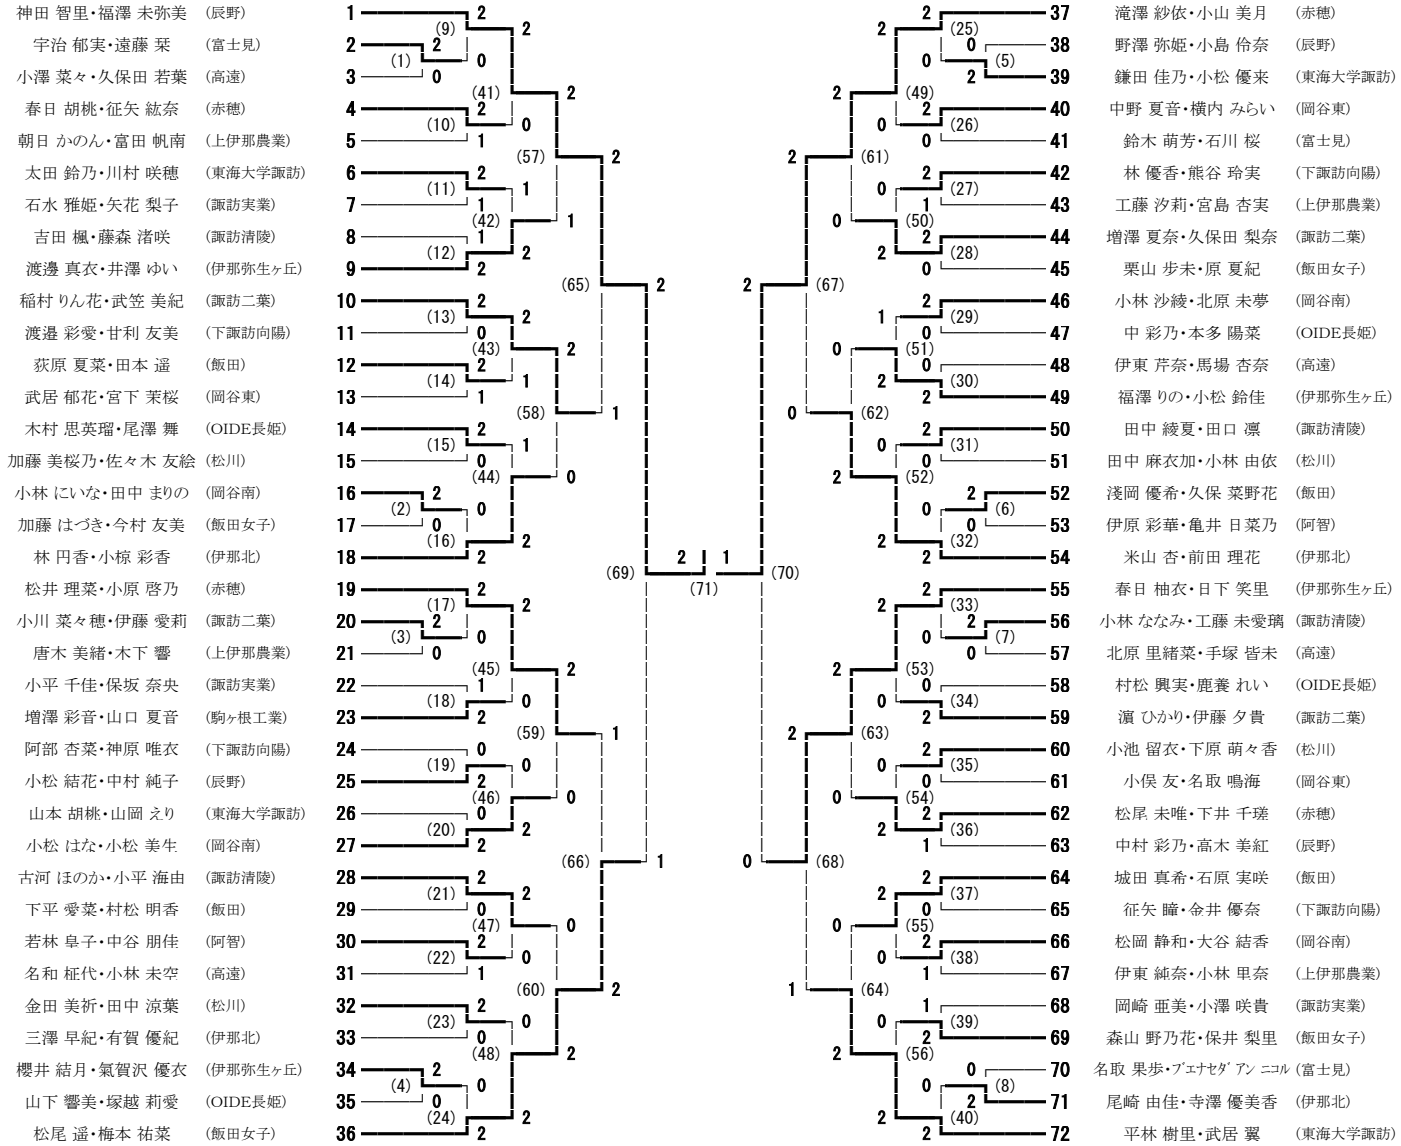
神田 智里・福澤 未弥美 (辰野) 1
宇治 郁実・遠藤 栞 (富士見) 2
小澤 菜々・久保田 若葉 (高遠) 3
春日 胡桃・征矢 紘奈 (赤穂) 4
朝日 かのん・富田 帆南 (上伊那農業) 5
太田 鈴乃・川村 咲穂 (東海大学諏訪) 6
石水 雅姫・矢花 梨子 (諏訪実業) 7
吉田 楓・藤森 渚咲 (諏訪清陵) 8
渡邊 真衣・井澤 ゆい (伊那弥生ヶ丘) 9
稲村 りん花・武笠 美紀 (諏訪二葉) 10
渡邉 彩愛・甘利 友美 (下諏訪向陽) 11
荻原 夏菜・田本 遥 (飯田) 12
武居 郁花・宮下 茉桜 (岡谷東) 13
木村 思英瑠・尾澤 舞 (OIDE長姫) 14
加藤 美桜乃・佐々木 友絵 (松川) 15
小林 にいな・田中 まりの (岡谷南) 16
加藤 はづき・今村 友美 (飯田女子) 17
林 円香・小椋 彩香 (伊那北) 18
松井 理菜・小原 啓乃 (赤穂) 19
小川 菜々穂・伊藤 愛莉 (諏訪二葉) 20
唐木 美緒・木下 響 (上伊那農業) 21
小平 千佳・保坂 奈央 (諏訪実業) 22
増澤 彩音・山口 夏音 (駒ヶ根工業) 23
阿部 杏菜・神原 唯衣 (下諏訪向陽) 24
小松 結花・中村 純子 (辰野) 25
山本 胡桃・山岡 えり (東海大学諏訪) 26
小松 はな・小松 美生 (岡谷南) 27
古河 ほのか・小平 海由 (諏訪清陵) 28
下平 愛菜・村松 明香 (飯田) 29
若林 阜子・中谷 朋佳 (阿智) 30
名和 柾代・小林 未空 (高遠) 31
金田 美祈・田中 涼葉 (松川) 32
三澤 早紀・有賀 優紀 (伊那北) 33
櫻井 結月・氣賀沢 優衣 (伊那弥生ヶ丘) 34
山下 響美・塚越 莉愛 (OIDE長姫) 35
松尾 遥・梅本 祐菜 (飯田女子) 36

(1)(2)(3)(4)(9)(10)(11)(12)(13)(14)(15)(16)(17)(18)(19)(20)(21)(22)(23)(24)(41)(42)(43)(44)(45)(46)(47)(48)(57)(58)(59)(60)(65)(66)(69)(71)(70)(67)(68)(61)(62)(63)(64)(49)(50)(51)(52)(53)(54)(55)(56)(25)(26)(27)(28)(29)(30)(31)(32)(33)(34)(35)(36)(37)(38)(39)(40)(5)(6)(7)(8)

2 1

滝澤 紗依・小山 美月 (赤穂) 37
野澤 弥姫・小島 伶奈 (辰野) 38
鎌田 佳乃・小松 優来 (東海大学諏訪) 39
中野 夏音・横内 みらい (岡谷東) 40
鈴木 萌芳・石川 桜 (富士見) 41
林 優香・熊谷 玲実 (下諏訪向陽) 42
工藤 汐莉・宮島 杏実 (上伊那農業) 43
増澤 夏奈・久保田 梨奈 (諏訪二葉) 44
栗山 歩未・原 夏紀 (飯田女子) 45
小林 沙綾・北原 未夢 (岡谷南) 46
中 彩乃・本多 陽菜 (OIDE長姫) 47
伊東 芹奈・馬場 杏奈 (高遠) 48
福澤 りの・小松 鈴佳 (伊那弥生ヶ丘) 49
田中 綾夏・田口 凛 (諏訪清陵) 50
田中 麻衣加・小林 由依 (松川) 51
淺岡 優希・久保 菜野花 (飯田) 52
伊原 彩華・亀井 日菜乃 (阿智) 53
米山 杏・前田 理花 (伊那北) 54
春日 柚衣・日下 笑里 (伊那弥生ヶ丘) 55
小林 ななみ・工藤 未愛璃 (諏訪清陵) 56
北原 里緒菜・手塚 皆末 (高遠) 57
村松 興実・鹿養 れい (OIDE長姫) 58
濵 ひかり・伊藤 夕貴 (諏訪二葉) 59
小池 留衣・下原 萌々香 (松川) 60
小俣 友・名取 鳴海 (岡谷東) 61
松尾 未唯・下井 千瑳 (赤穂) 62
中村 彩乃・高木 美紅 (辰野) 63
城田 真希・石原 実咲 (飯田) 64
征矢 瞳・金井 優奈 (下諏訪向陽) 65
松岡 静和・大谷 結香 (岡谷南) 66
伊東 紳奈・小林 里奈 (上伊那農業) 67
岡崎 亜美・小澤 咲貴 (諏訪実業) 68
森山 野乃花・保井 梨里 (飯田女子) 69
名取 果歩・ﾌﾞｴﾅｾﾀﾞｱﾝ ﾆｺﾙ (富士見) 70
尾崎 由佳・寺澤 優美香 (伊那北) 71
平林 樹里・武居 翼 (東海大学諏訪) 72